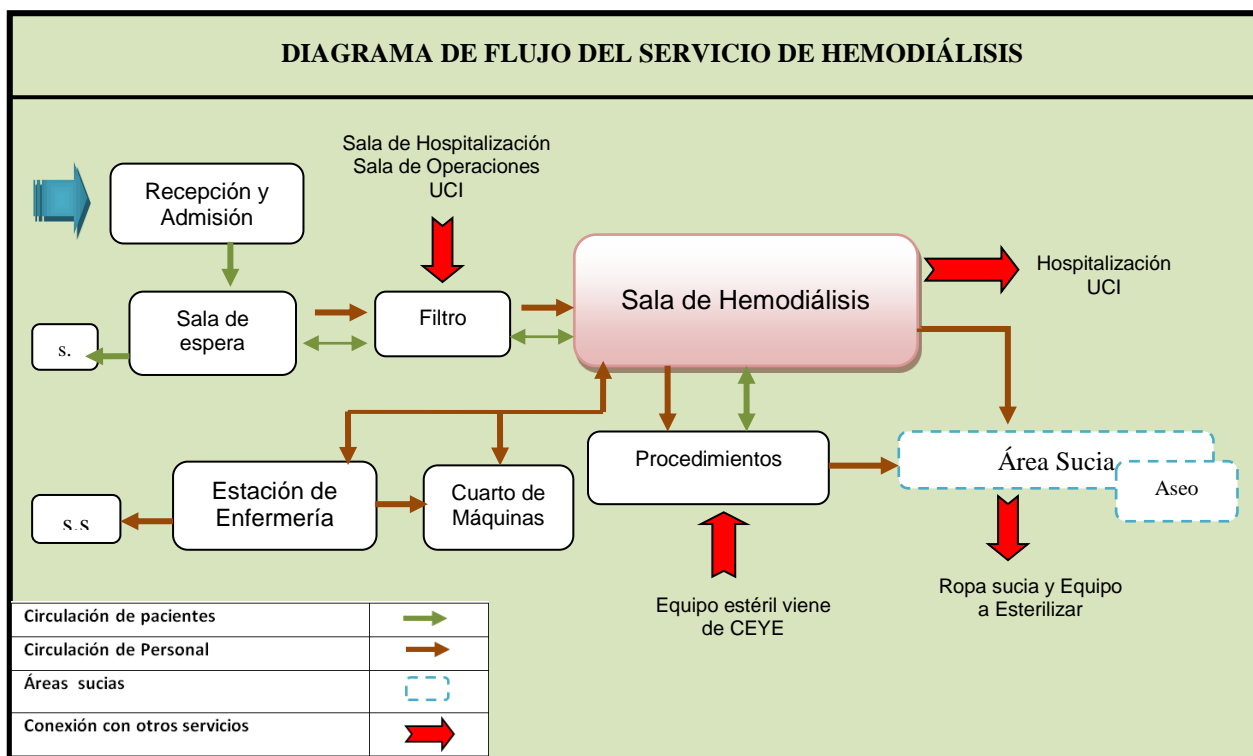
DIAGRAMA DE FLUJO DEL SERVICIO DE HEMODIÁLISIS

Sala de Hospitalización
Sala de Operaciones
UCI

Recepción y Admisión

Sala de espera

s.

Filtro

Sala de Hemodiálisis

Hospitalización
UCI

Estación de Enfermería

s.s

Cuarto de Máquinas

Procedimientos

Área Sucia

Aseo

Equipo estéril viene de CEYE

Ropa sucia y Equipo a Esterilizar

| Circulación de pacientes | |
|---|---|
| Circulación de Personal | |
| Áreas sucias | |
| Conexión con otros servicios | |